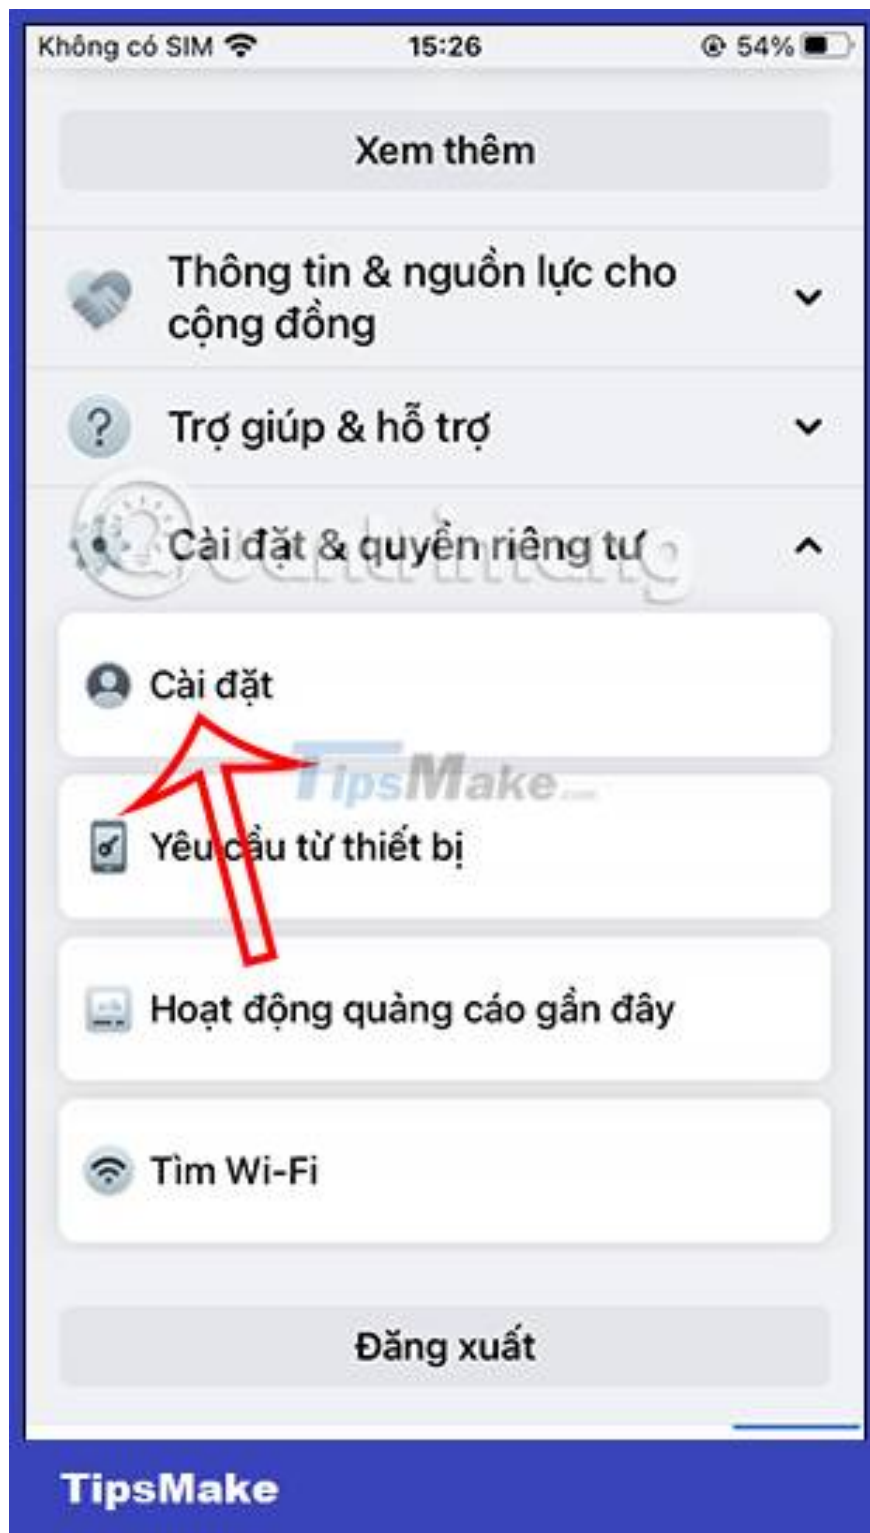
Không có SIM 15:26 54%

Xem thêm

Thông tin & nguồn lực cho cộng đồng

Trợ giúp & hỗ trợ

Cài đặt & quyền riêng tư

Cài đặt

TipsMake

Yêu cầu từ thiết bị

Hoạt động quảng cáo gần đây

Tìm Wi-Fi

Đăng xuất

TipsMake